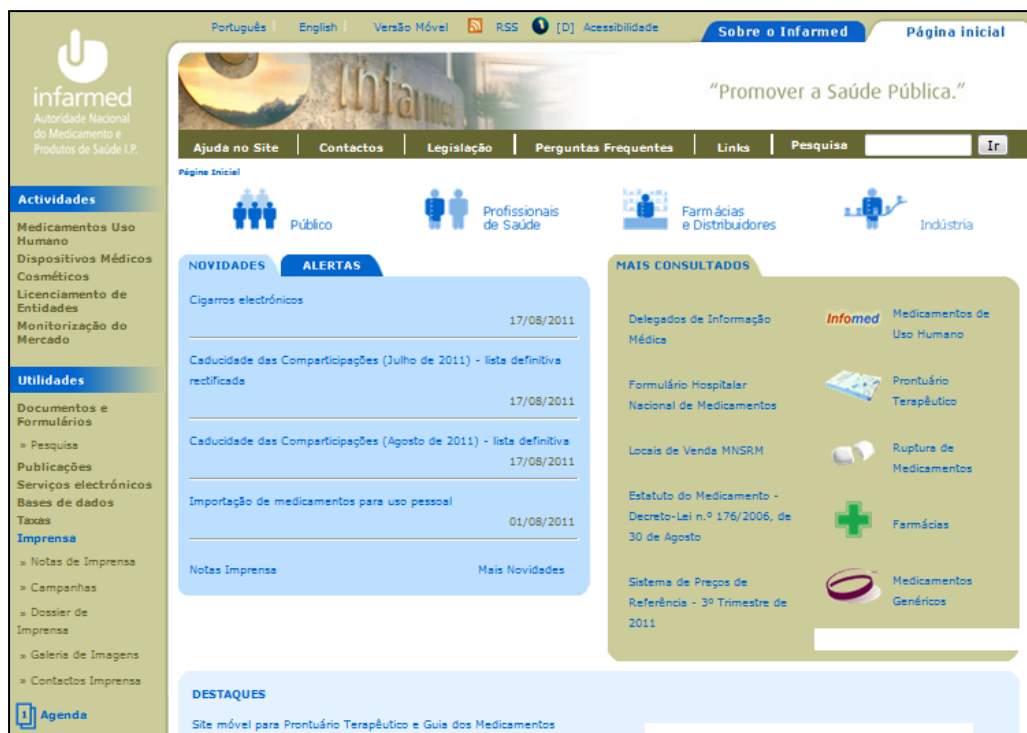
Português | English | Versão Móvel | RSS | [D] Acessibilidade

Sobre o Infarmed | Página inicial

infarmed
Autoridade Nacional do Medicamento e Produtos de Saúde I.P.

"Promover a Saúde Pública."

Ajuda no Site | Contactos | Legislação | Perguntas Frequentes | Links | Pesquisa | Ir

Página Inicial

Público
Profissionais de Saúde
Farmácias e Distribuidores
Indústria

Actividades
Medicamentos Uso Humano
Dispositivos Médicos
Cosméticos
Licenciamento de Entidades
Monitorização do Mercado

Utilidades
Documentos e Formulários
» Pesquisa
Publicações
Serviços electrónicos
Bases de dados
Taxas
Imprensa
» Notas de Imprensa
» Campanhas
» Dossier de Imprensa
» Galeria de Imagens
» Contactos Imprensa
Agenda

NOVIDADES | ALERTAS

Cigarros electrónicos
17/08/2011

Caducidade das Comparticipações (Julho de 2011) - lista definitiva rectificada
17/08/2011

Caducidade das Comparticipações (Agosto de 2011) - lista definitiva
17/08/2011

Importação de medicamentos para uso pessoal
01/08/2011

Notas Imprensa | Mais Novidades

MAIS CONSULTADOS

Delegados de Informação Médica
Formulário Hospitalar Nacional de Medicamentos
Locais de Venda MNSRM
Estatuto do Medicamento - Decreto-Lei n.º 176/2006, de 30 de Agosto
Sistema de Preços de Referência - 3º Trimestre de 2011

Infomed
Medicamentos de Uso Humano
Prontuário Terapêutico
Ruptura de Medicamentos
Farmácias
Medicamentos Genéricos

DESTAQUES
Site móvel para Prontuário Terapêutico e Guia dos Medicamentos